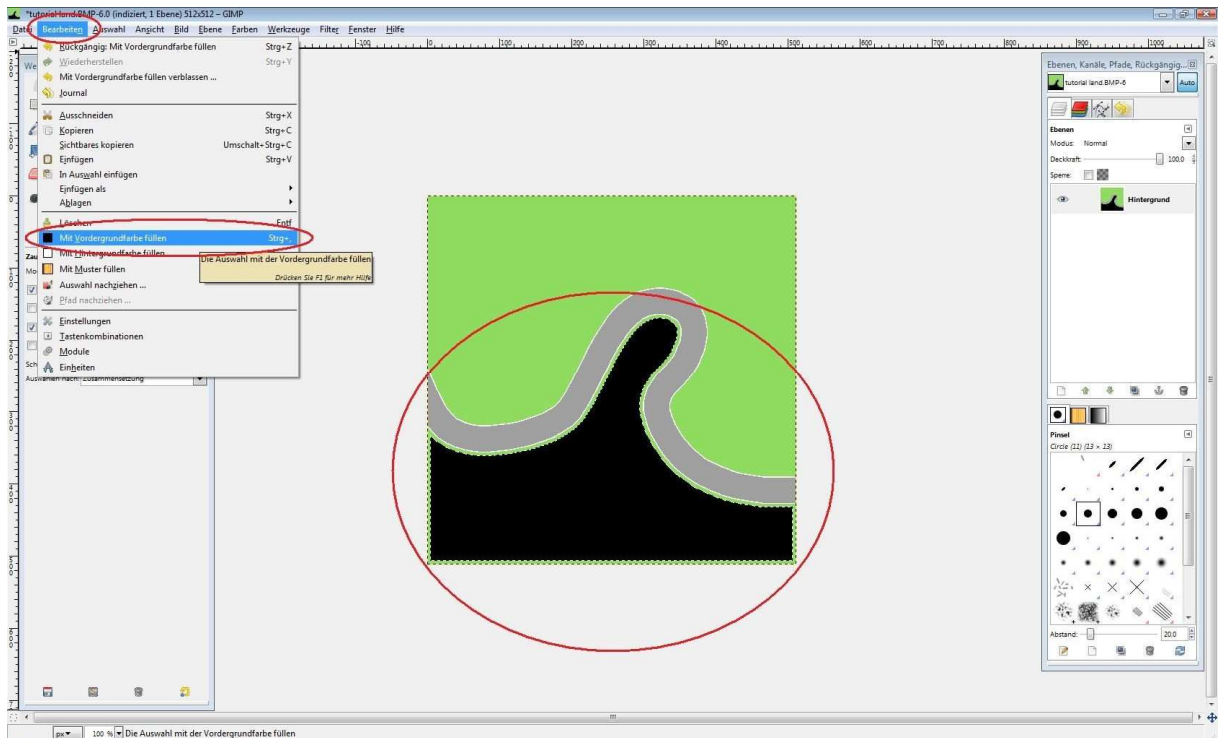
*tutorial land.BMP-6.0 (indiziert, 1 Ebene) 512x512 – GIMP

Datei Bearbeiten Auswahl Ansicht Bild Ebene Farben Werkzeuge Filter Fenster Hilfe

Rückgängig: Mit Vordergrundfarbe füllen Strg+Z
Wiederherstellen Strg+Y
Mit Vordergrundfarbe füllen verblassen ...
Journal
Ausschneiden Strg+X
Kopieren Strg+C
Sichtbares kopieren Umschalt+Strg+C
Einfügen Strg+V
In Auswahl einfügen
Einfügen als
Ablagen
Löschen Entf
Mit Vordergrundfarbe füllen Strg+,
Mit Hintergrundfarbe füllen
Mit Muster füllen
Auswahl nachziehen ...
Pfad nachziehen ...
Einstellungen
Tastenkombinationen
Module
Einheiten

Die Auswahl mit der Vordergrundfarbe füllen
Drücken Sie F1 für mehr Hilfe

Auswählen nach: Zusammensetzung

Ebenen, Kanäle, Pfade, Rückgängig...
tutorial land.BMP-6
Auto
Ebenen
Modus: Normal
Deckkraft: 100.0
Sperre:
Hintergrund

Pinsel
Circle (11) (13 × 13)
Abstand: 20.0

px 100 % Die Auswahl mit der Vordergrundfarbe füllen